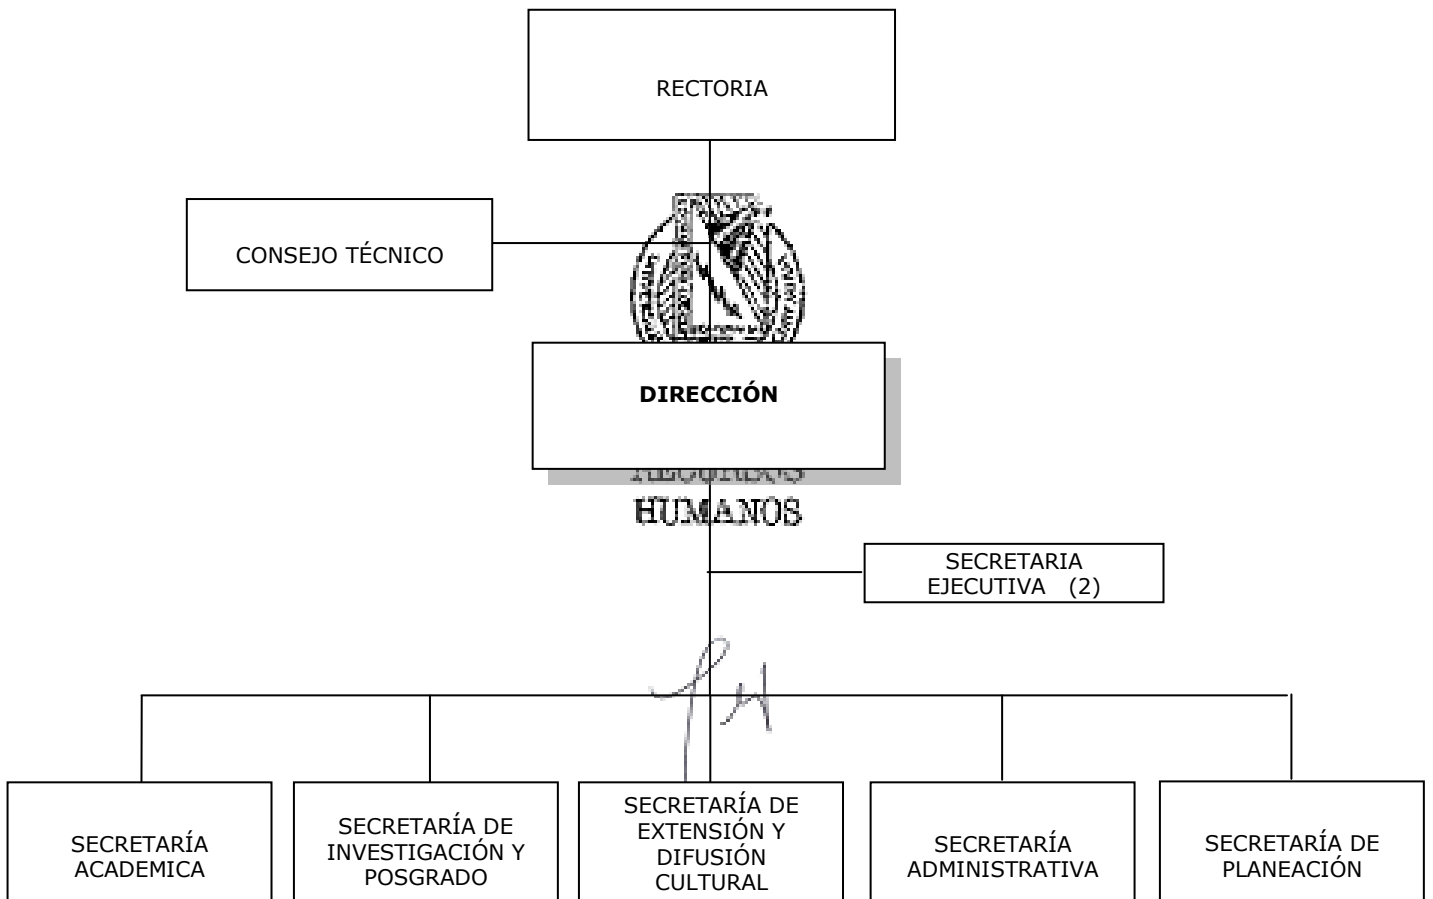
RECTORIA

CONSEJO TÉCNICO

DIRECCIÓN

RECURSOS HUMANOS

SECRETARIA EJECUTIVA (2)

SECRETARÍA ACADEMICA

SECRETARÍA DE INVESTIGACIÓN Y POSGRADO

SECRETARÍA DE EXTENSIÓN Y DIFUSIÓN CULTURAL

SECRETARÍA ADMINISTRATIVA

SECRETARÍA DE PLANEACIÓN